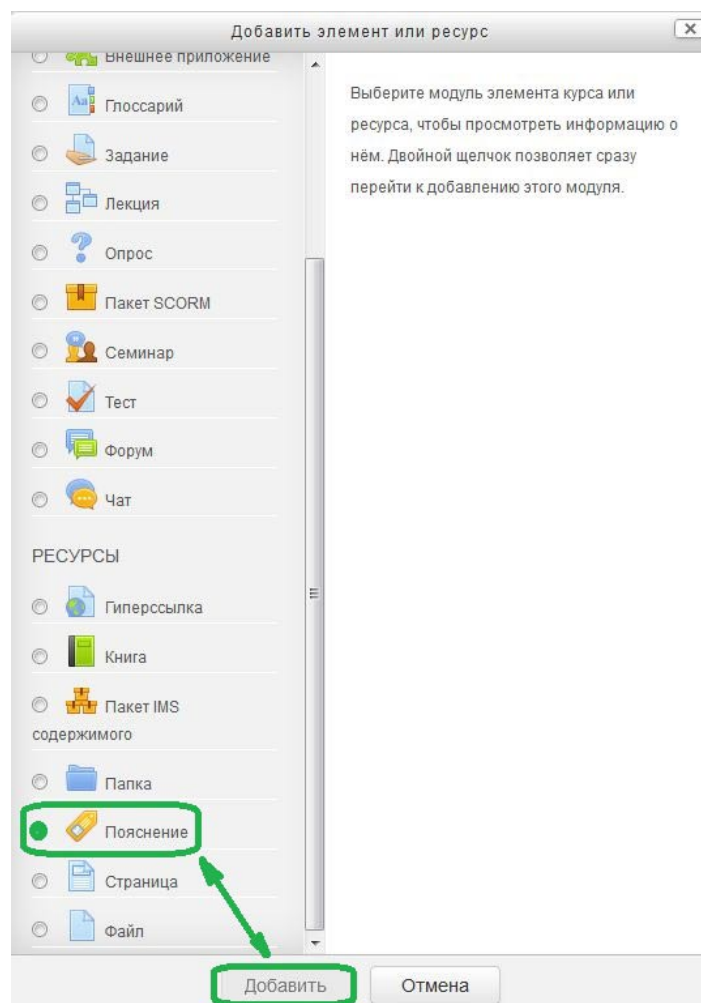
Добавить элемент или ресурс

Внешнее приложение

Глоссарий

Задание

Лекция

Опрос

Пакет SCORM

Семинар

Тест

Форум

Чат

РЕСУРСЫ

Гиперссылка

Книга

Пакет IMS содержимого

Папка

Пояснение

Страница

Файл

Выберите модуль элемента курса или ресурса, чтобы просмотреть информацию о нём. Двойной щелчок позволяет сразу перейти к добавлению этого модуля.

Добавить

Отмена